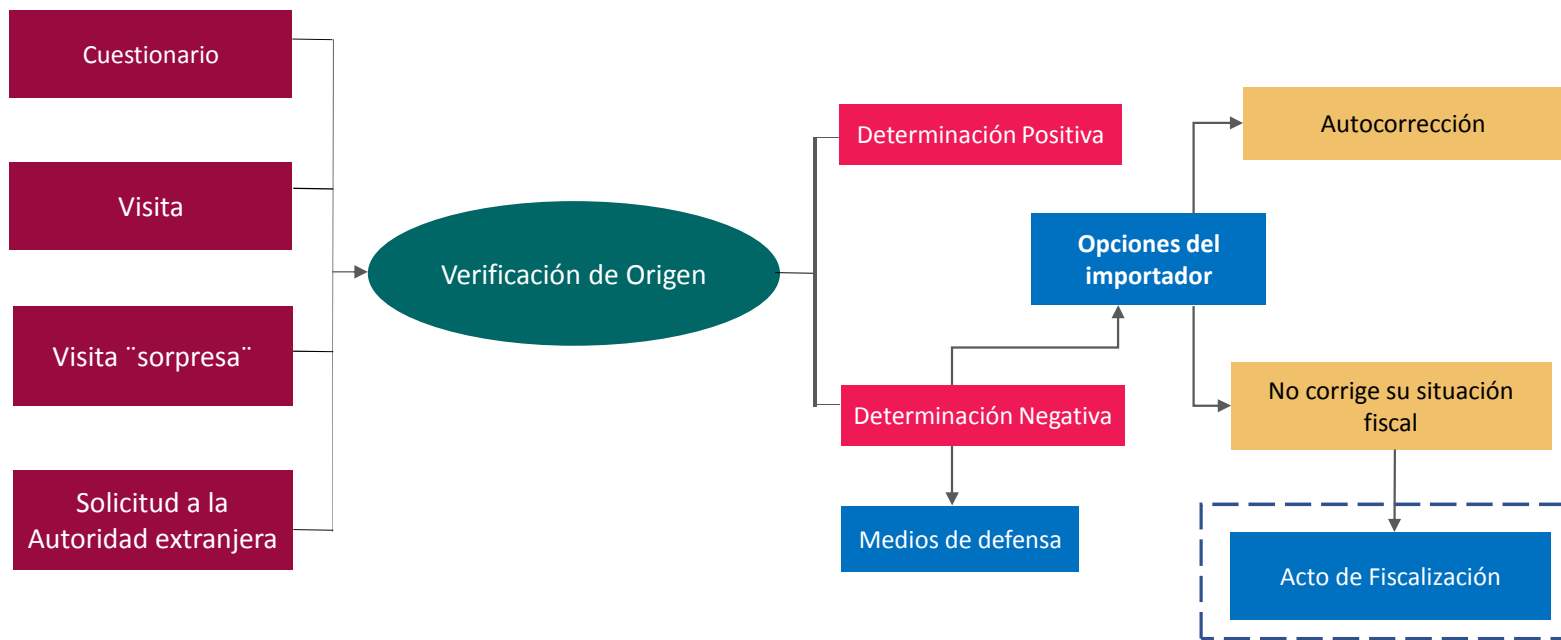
Cuestionario

Visita

Visita ¨sorpresa¨

Solicitud a la Autoridad extranjera

Verificación de Origen

Determinación Positiva

Determinación Negativa

Medios de defensa

Opciones del importador

Autocorrección

No corrige su situación fiscal

Acto de Fiscalización